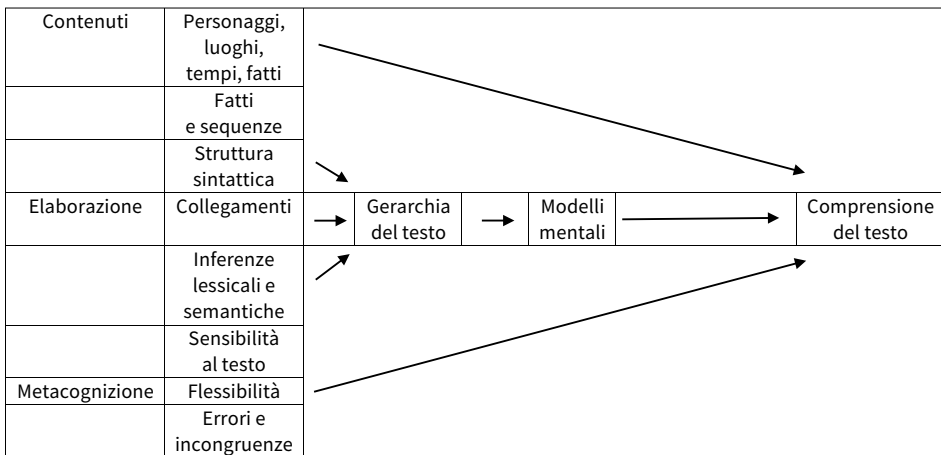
| Contenuti | Personaggi, luoghi, tempi, fatti |
|---|---|
| | Fatti e sequenze |
| | Struttura sintattica |
| Elaborazione | Collegamenti |
| | Inferenze lessicali e semantiche |
| | Sensibilità al testo |
| Metacognizione | Flessibilità |
| | Errori e incongruenze |

Gerarchia del testo

Modelli mentali

Comprensione del testo